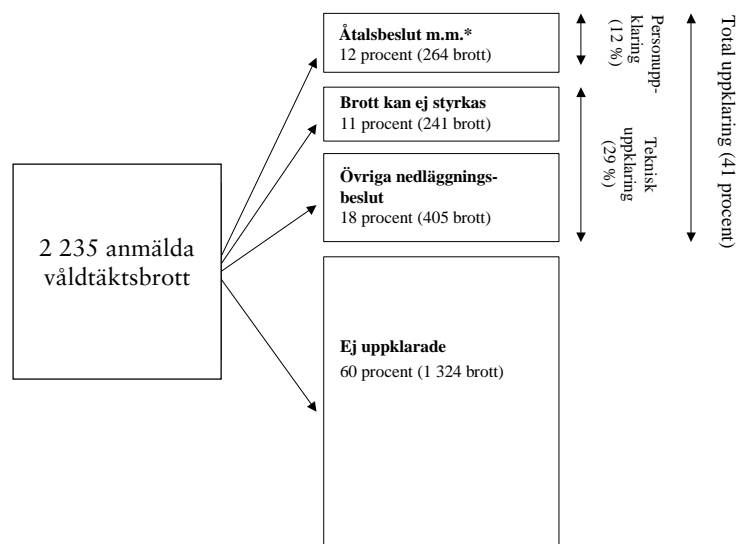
2 235 anmälda våldtäktsbrott

**Åtalsbeslut m.m.***
12 procent (264 brott)

**Brott kan ej styrkas**
11 procent (241 brott)

**Övriga nedläggningsbeslut**
18 procent (405 brott)

**Ej uppklarade**
60 procent (1 324 brott)

Personuppklaring (12 %)

Teknisk uppklaring (29 %)

Total uppklaring (41 procent)